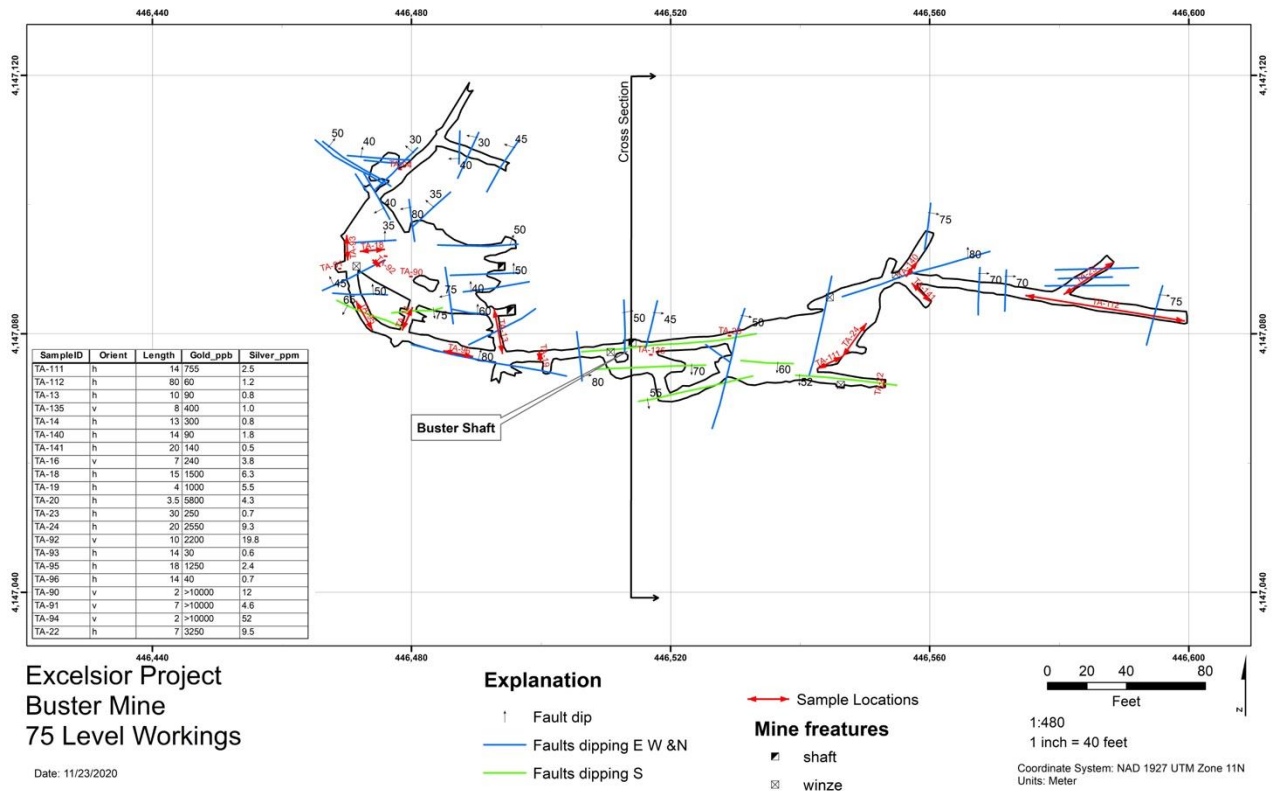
446,440 446,480 446,520 446,560 446,600

4,147,120 4,147,120

4,147,080 4,147,080

4,147,040 4,147,040

Cross Section

50 40 30 30 45 40 35 40 80 35 50 50 45 50 75 40 65 75 60 80 50 45 50 80 70 55 60 52 75 80 70 70 75

TA-18 TA-93 TA-92 TA-90 TA-19 TA-95 TA-96 TA-23 TA-135 TA-24 TA-111 TA-112 TA-140 TA-141 TA-20 TA-22

| SampleID | Orient | Length | Gold_ppb | Silver_ppm |
|---|---|---|---|---|
| TA-111 | h | 14 | 755 | 2.5 |
| TA-112 | h | 80 | 60 | 1.2 |
| TA-13 | h | 10 | 90 | 0.8 |
| TA-135 | v | 8 | 400 | 1.0 |
| TA-14 | h | 13 | 300 | 0.8 |
| TA-140 | h | 14 | 90 | 1.8 |
| TA-141 | h | 20 | 140 | 0.5 |
| TA-16 | v | 7 | 240 | 3.8 |
| TA-18 | h | 15 | 1500 | 6.3 |
| TA-19 | h | 4 | 1000 | 5.5 |
| TA-20 | h | 3.5 | 5800 | 4.3 |
| TA-23 | h | 30 | 250 | 0.7 |
| TA-24 | h | 20 | 2550 | 9.3 |
| TA-92 | v | 10 | 2200 | 19.8 |
| TA-93 | h | 14 | 30 | 0.6 |
| TA-95 | h | 18 | 1250 | 2.4 |
| TA-96 | h | 14 | 40 | 0.7 |
| TA-90 | v | 2 | >10000 | 12 |
| TA-91 | v | 7 | >10000 | 4.6 |
| TA-94 | v | 2 | >10000 | 52 |
| TA-22 | h | 7 | 3250 | 9.5 |

Buster Shaft

Excelsior Project
Buster Mine
75 Level Workings

Date: 11/23/2020

Explanation

Fault dip

Faults dipping E W &N

Faults dipping S

Sample Locations

Mine freatures

shaft

winze

0 20 40 80
Feet

1:480
1 inch = 40 feet

Coordinate System: NAD 1927 UTM Zone 11N
Units: Meter

N